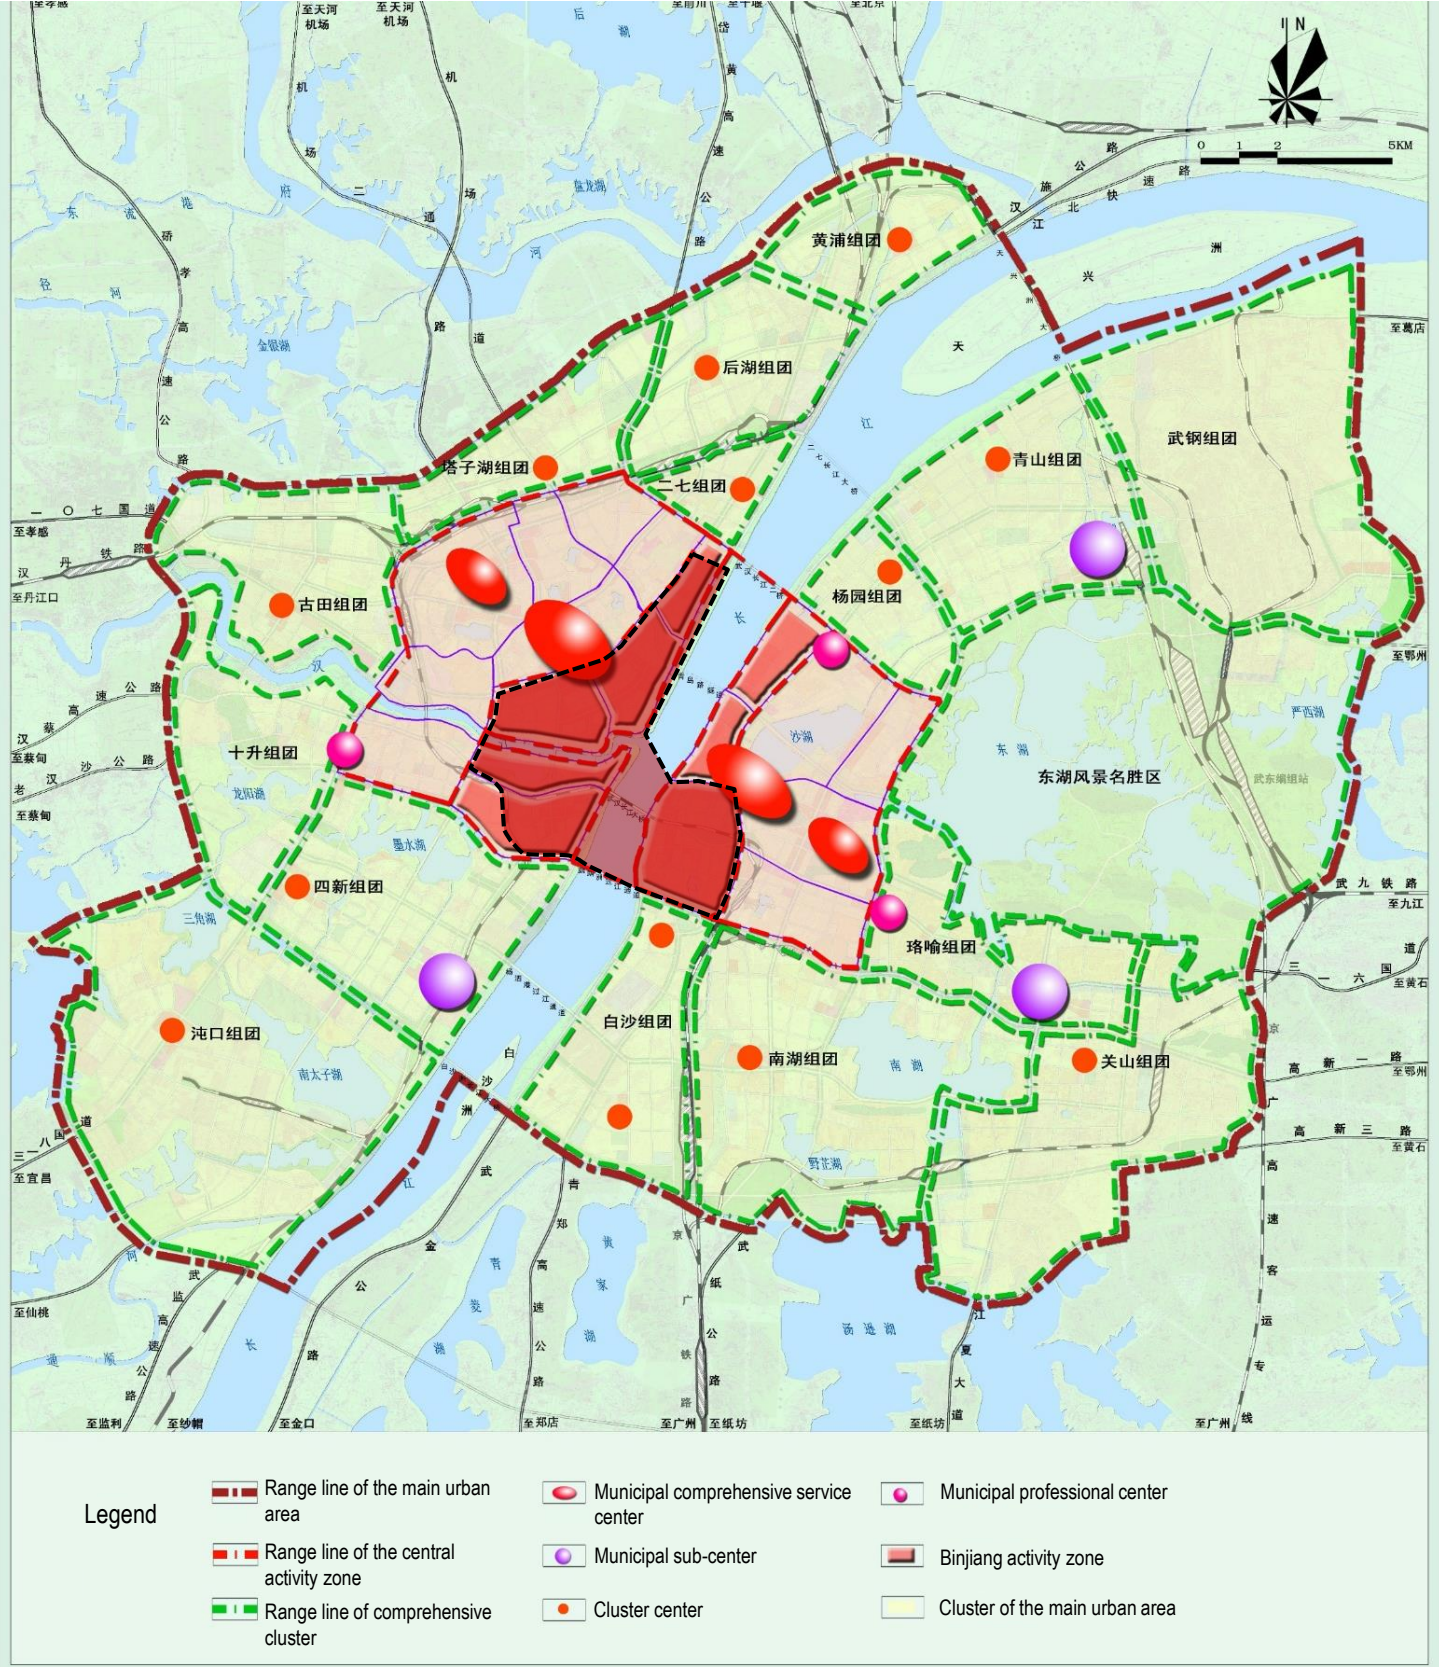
至天河机场
至天河机场
N
0 1 2 5KM
黄浦组团
后湖组团
塔子湖组团
二七组团
青山组团
武钢组团
古田组团
杨园组团
十升组团
东湖风景名胜区
四新组团
珞喻组团
沌口组团
白沙组团
南湖组团
关山组团
机场二通道
府
东湖
严西湖
墨水湖
三角湖
南太子湖
南湖
野芷湖
汤逊湖
龙阳湖
沙湖
金银湖
长江
汉江
天兴洲
白沙洲
至孝感
至丹江口
至蔡甸
至仙桃
至监利
至纱帽
至金口
至郑店
至广州
至纸坊
至鄂州
至九江
至黄石
至葛店
至宜昌
京广铁路
武九铁路
三一六国道
高新一路
高新三路
一O七国道
汉丹铁路
汉蔡公路
汉沙公路
Legend
Range line of the main urban area
Range line of the central activity zone
Range line of comprehensive cluster
Municipal comprehensive service center
Municipal sub-center
Cluster center
Municipal professional center
Binjiang activity zone
Cluster of the main urban area